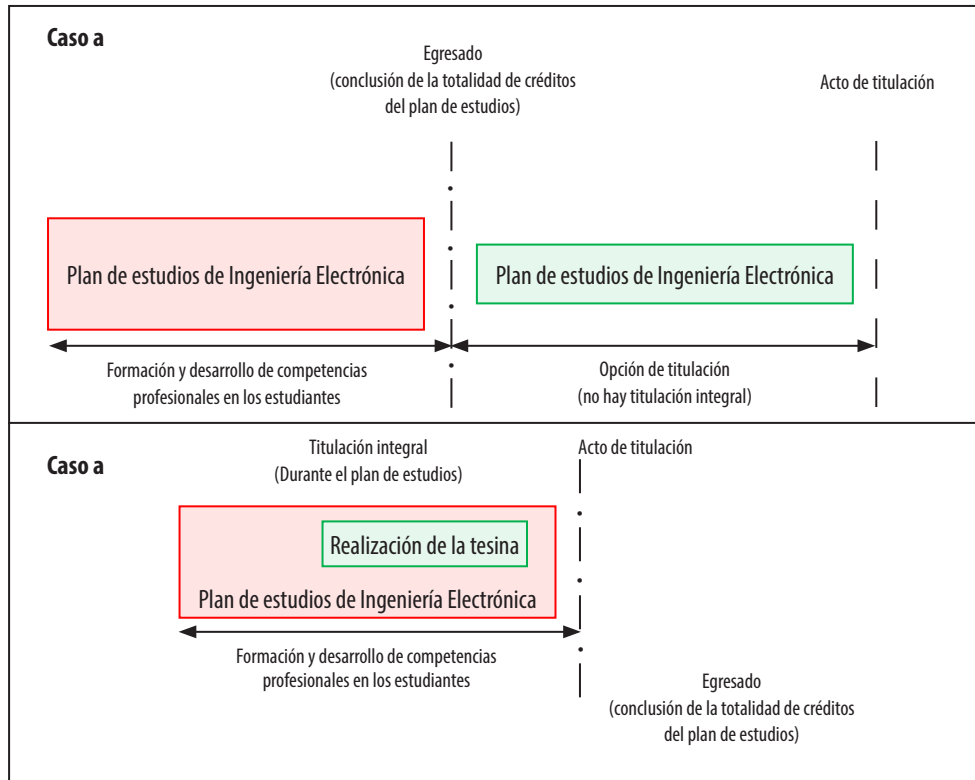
Caso a

Egresado
(conclusión de la totalidad de créditos del plan de estudios)

Acto de titulación

Plan de estudios de Ingeniería Electrónica

Plan de estudios de Ingeniería Electrónica

Formación y desarrollo de competencias profesionales en los estudiantes

Opción de titulación
(no hay titulación integral)

Titulación integral
(Durante el plan de estudios)

Acto de titulación

Caso a

Realización de la tesina

Plan de estudios de Ingeniería Electrónica

Formación y desarrollo de competencias profesionales en los estudiantes

Egresado
(conclusión de la totalidad de créditos del plan de estudios)